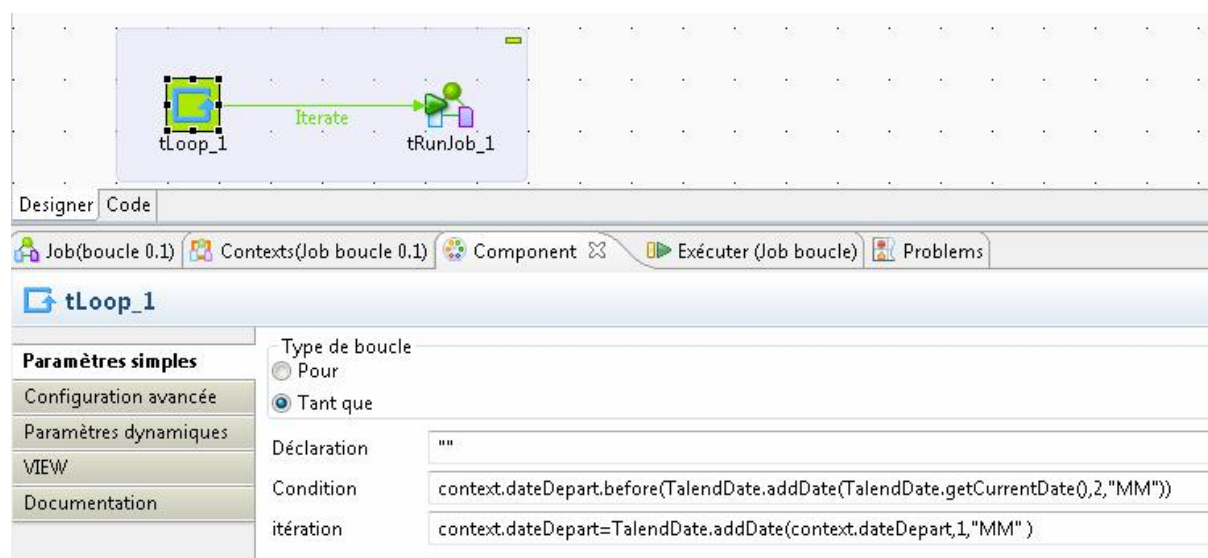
Iterate
tLoop_1
tRunJob_1
Designer Code
Job(boucle 0.1) Contexts(Job boucle 0.1) Component Exécuter (Job boucle) Problems
tLoop_1
Paramètres simples
Configuration avancée
Paramètres dynamiques
VIEW
Documentation
Type de boucle
Pour
Tant que
Déclaration ""
Condition context.dateDepart.before(TalendDate.addDate(TalendDate.getCurrentDate(),2,"MM"))
itération context.dateDepart=TalendDate.addDate(context.dateDepart,1,"MM" )